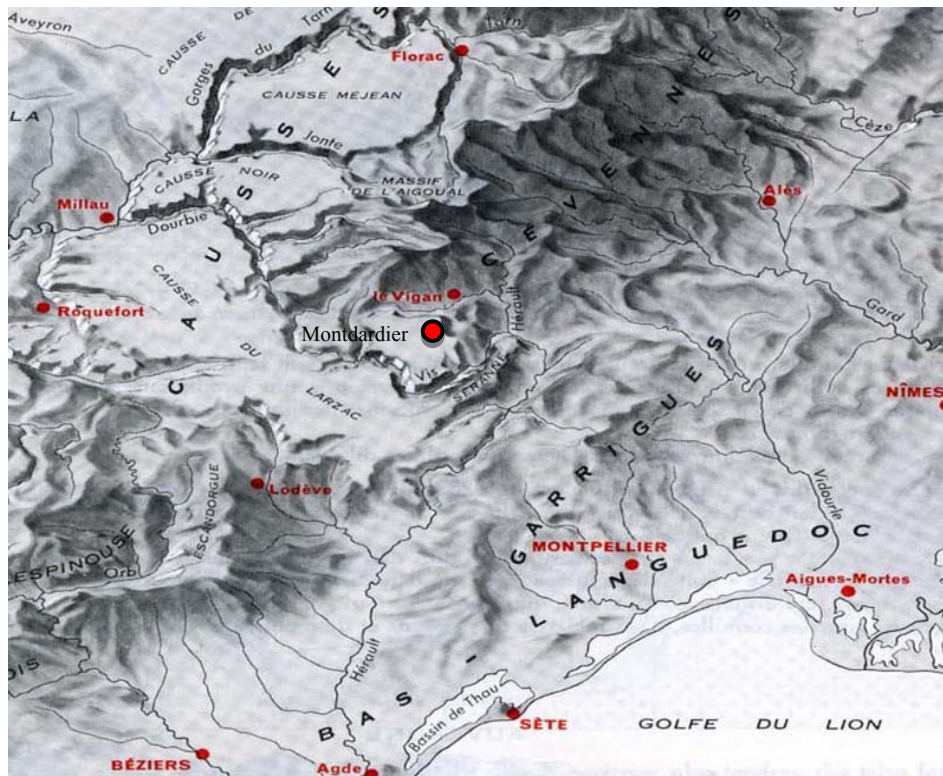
Aveyron
CAUSSE DE
Gorges du Tarn
Tarn
Florac
CAUSSES
CAUSSE MEJEAN
LA
Jonte
CAUSSE NOIR
MASSIF DE L'AIGOUAL
Cèze
Millau
CEVENNES
Alès
Dourbie
CAUSSE
Roquefort
le Vigan
Montdardier
Hérault
Gard
DU
LARZAC
Vis
SERANNE
NÎMES
GARRIGUES
Vidourle
Lodève
ESCANDORGUE
ESPINOUSE
Orb
MONTPELLIER
BAS-LANGUEDOC
Aigues-Mortes
OIS
Hérault
Bassin de Thau
SÈTE
GOLFE DU LION
BÉZIERS
Agde